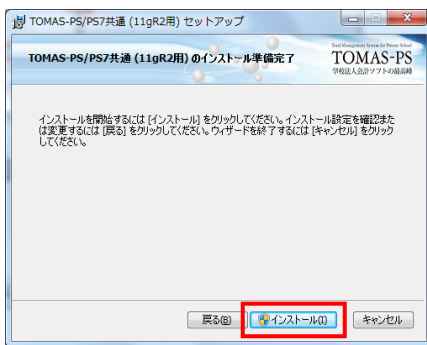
TOMAS-PS/PS7共通 (11gR2用) セットアップ

TOMAS-PS/PS7共通 (11gR2用) のインストール準備完了

Total Management System for Private School
TOMAS-PS
学校法人会計ソフトの最高峰

インストールを開始するには [インストール] をクリックしてください。インストール設定を確認または変更するには [戻る] をクリックしてください。ウィザードを終了するには [キャンセル] をクリックしてください。

戻る(B)　インストール(I)　キャンセル